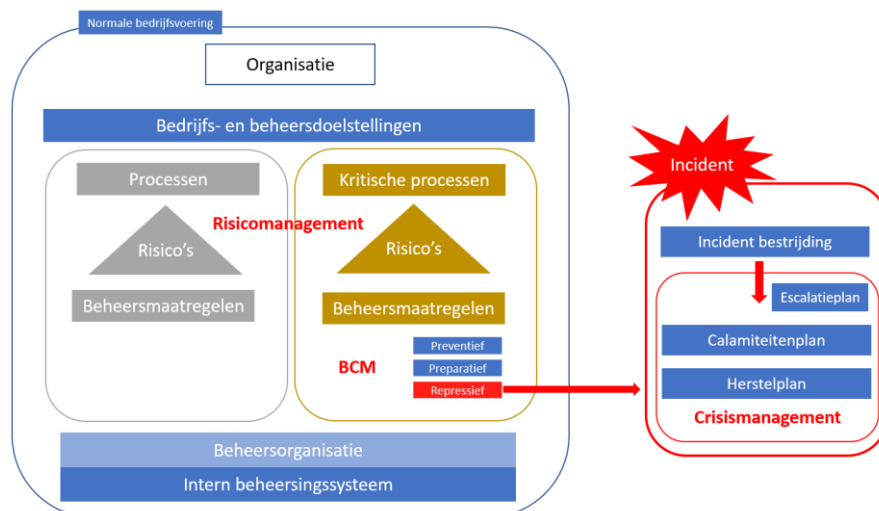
Normale bedrijfsvoering

Organisatie

Bedrijfs- en beheersdoelstellingen

Processen

Risico's

Beheersmaatregelen

Risicomanagement

Kritische processen

Risico's

Beheersmaatregelen

BCM

Preventief

Preparatief

Repressief

Beheersorganisatie

Intern beheersingssysteem

Incident

Incident bestrijding

Escalatieplan

Calamiteitenplan

Herstelplan

Crisismanagement